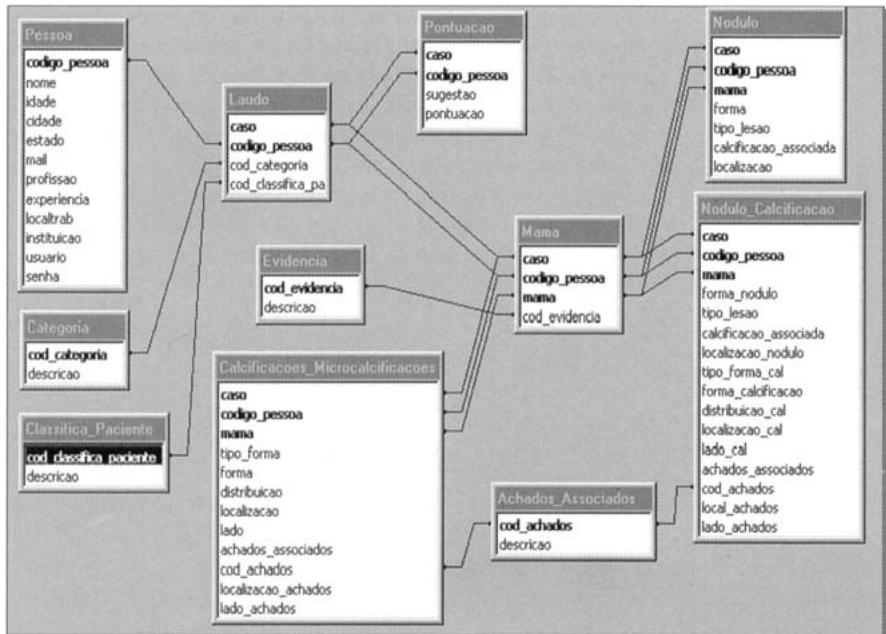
Pessoa
codigo_pessoa
nome
idade
cidade
estado
mail
profissao
experiencia
localtrab
instituicao
usuario
senha

Laudo
caso
codigo_pessoa
cod_categoria
cod_classifica_pa

Pontuacao
caso
codigo_pessoa
sugestao
pontuacao

Nodulo
caso
codigo_pessoa
mama
forma
tipo_lesao
calcificacao_associada
localizacao

Evidencia
cod_evidencia
descricao

Mama
caso
codigo_pessoa
mama
cod_evidencia

Nodulo_Calcificacao
caso
codigo_pessoa
mama
forma_nodulo
tipo_lesao
calcificacao_associada
localizacao_nodulo
tipo_forma_cal
forma_calcificacao
distribuicao_cal
localizacao_cal
lado_cal
achados_associados
cod_achados
local_achados
lado_achados

Categoria
cod_categoria
descricao

Calcificacoes_Microcalcificacoes
caso
codigo_pessoa
mama
tipo_forma
forma
distribuicao
localizacao
lado
achados_associados
cod_achados
localizacao_achados
lado_achados

Classifica_Paciente
cod_classifica_paciente
descricao

Achados_Associados
cod_achados
descricao